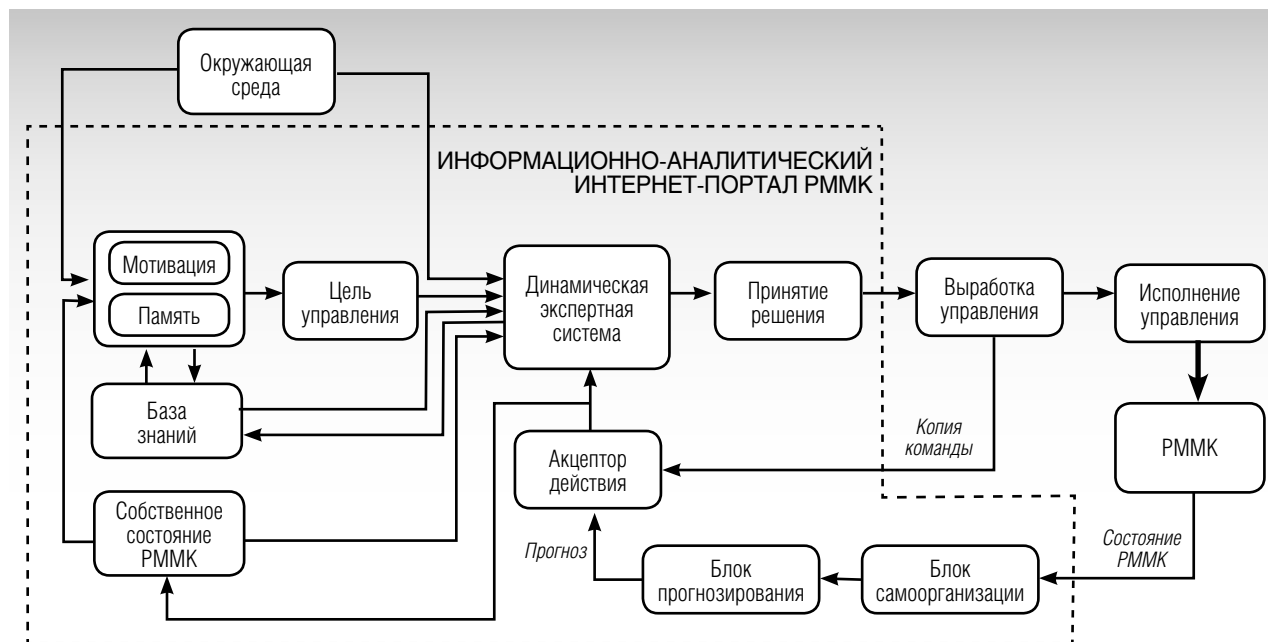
Окружающая среда

ИНФОРМАЦИОННО-АНАЛИТИЧЕСКИЙ ИНТЕРНЕТ-ПОРТАЛ РММК

Мотивация

Память

Цель управления

Динамическая экспертная система

Принятие решения

Выработка управления

Исполнение управления

База знаний

Копия команды

Акцептор действия

РММК

Собственное состояние РММК

Прогноз

Блок прогнозирования

Блок самоорганизации

Состояние РММК